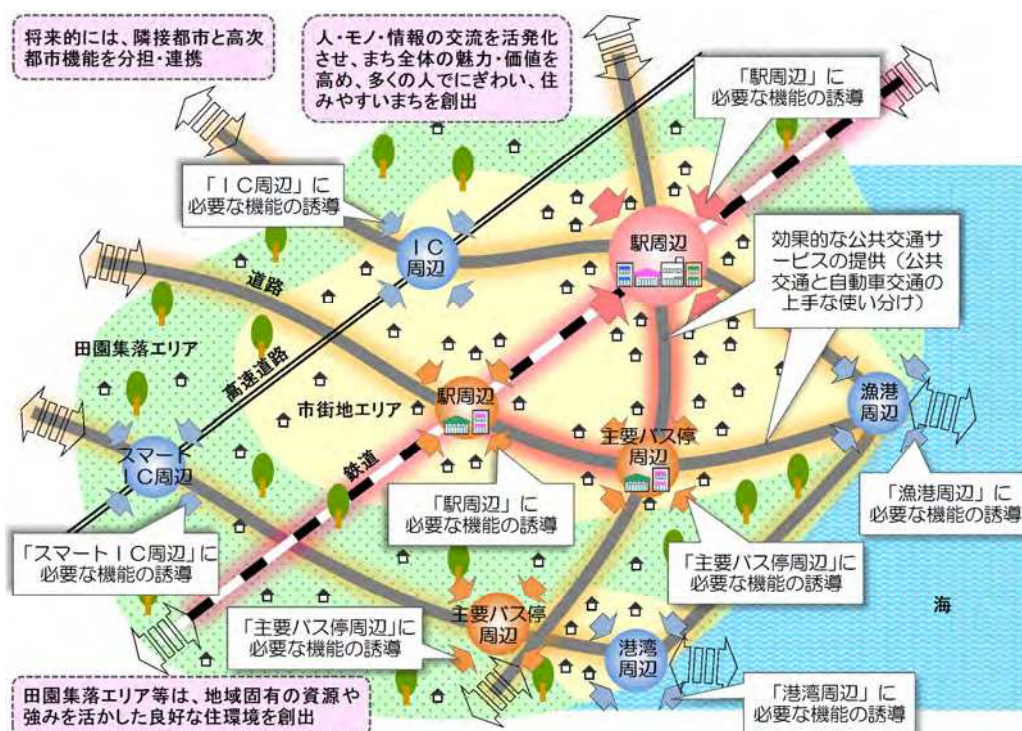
将来的には、隣接都市と高次都市機能を分担・連携

人・モノ・情報の交流を活発化させ、まち全体の魅力・価値を高め、多くの人でにぎわい、住みやすいまちを創出

「駅周辺」に必要な機能の誘導

「ＩＣ周辺」に必要な機能の誘導

ＩＣ周辺

駅周辺

効果的な公共交通サービスの提供（公共交通と自動車交通の上手な使い分け）

道路

田園集落エリア

高速道路

市街地エリア

駅周辺

漁港周辺

主要バス停周辺

スマートＩＣ周辺

鉄道

「駅周辺」に必要な機能の誘導

「漁港周辺」に必要な機能の誘導

「スマートＩＣ周辺」に必要な機能の誘導

「主要バス停周辺」に必要な機能の誘導

海

主要バス停周辺

「主要バス停周辺」に必要な機能の誘導

港湾周辺

田園集落エリア等は、地域固有の資源や強みを活かした良好な住環境を創出

「港湾周辺」に必要な機能の誘導